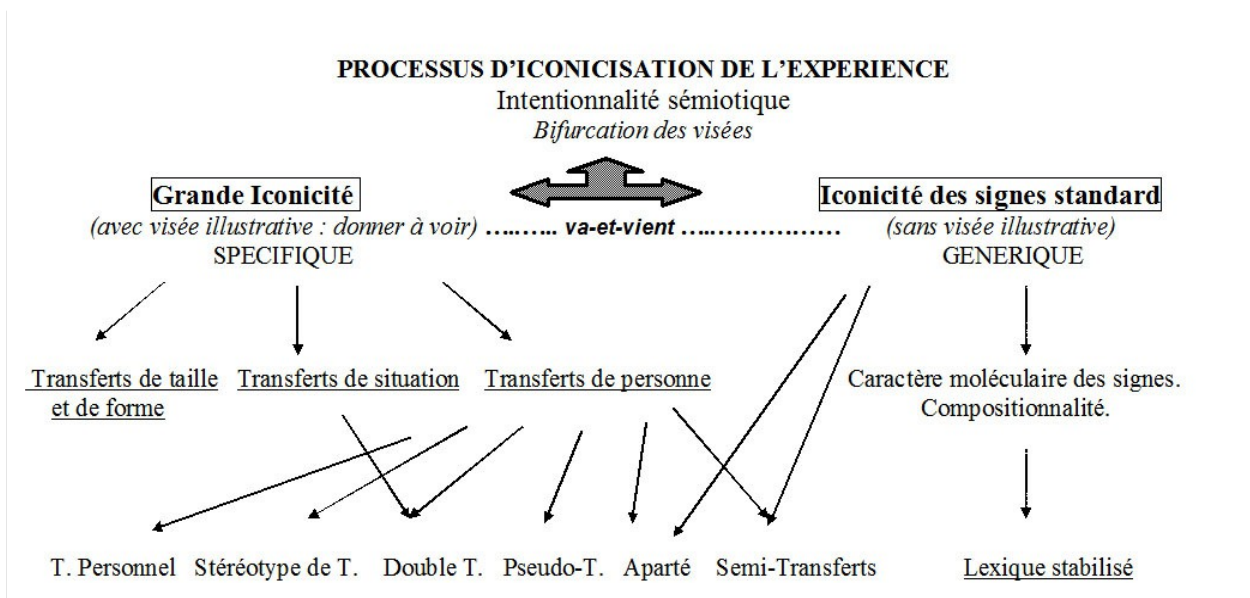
PROCESSUS D'ICONICISATION DE L'EXPERIENCE
Intentionnalité sémiotique
*Bifurcation des visées*

Grande Iconicité
(avec visée illustrative : donner à voir) ……….. va-et-vient ……………….
SPECIFIQUE

Iconicité des signes standard
(sans visée illustrative)
GENERIQUE

Transferts de taille et de forme

Transferts de situation

Transferts de personne

Caractère moléculaire des signes. Compositionnalité.

T. Personnel

Stéréotype de T.

Double T.

Pseudo-T.

Aparté

Semi-Transferts

Lexique stabilisé